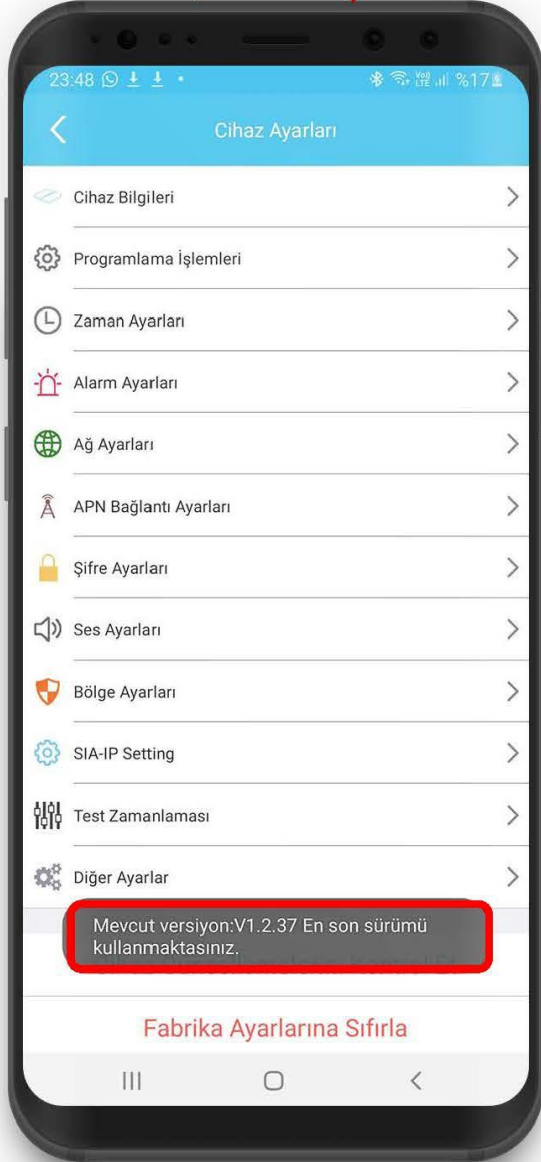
23:48 %17

Cihaz Ayarları

Cihaz Bilgileri

Programlama İşlemleri

Zaman Ayarları

Alarm Ayarları

Ağ Ayarları

APN Bağlantı Ayarları

Şifre Ayarları

Ses Ayarları

Bölge Ayarları

SIA-IP Setting

Test Zamanlaması

Diğer Ayarlar

Mevcut versiyon:V1.2.37 En son sürümü kullanmaktasınız.

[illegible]

Fabrika Ayarlarına Sıfırla